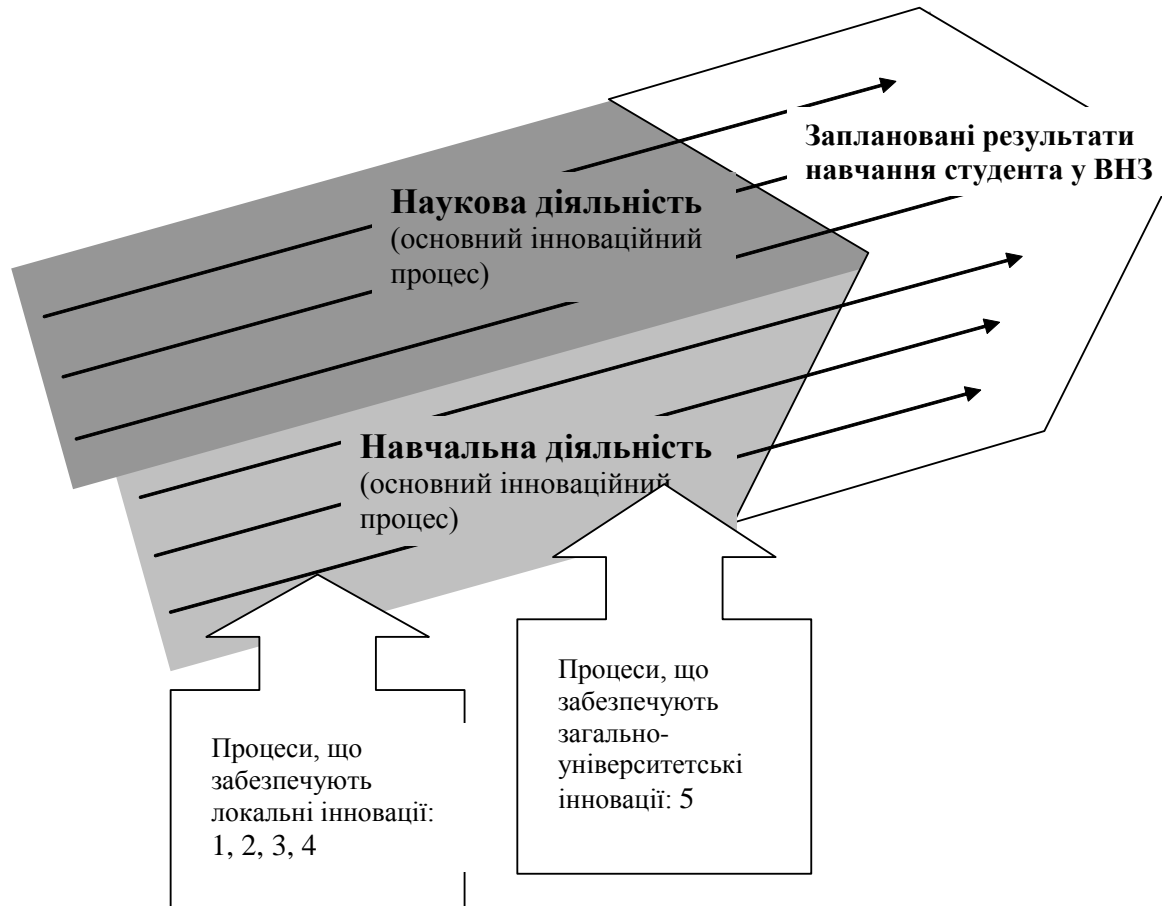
Заплановані результати навчання студента у ВНЗ

Наукова діяльність
(основний інноваційний процес)

Навчальна діяльність
(основний інноваційний процес)

Процеси, що забезпечують загальноуніверситетські інновації: 5

Процеси, що забезпечують локальні інновації: 1, 2, 3, 4